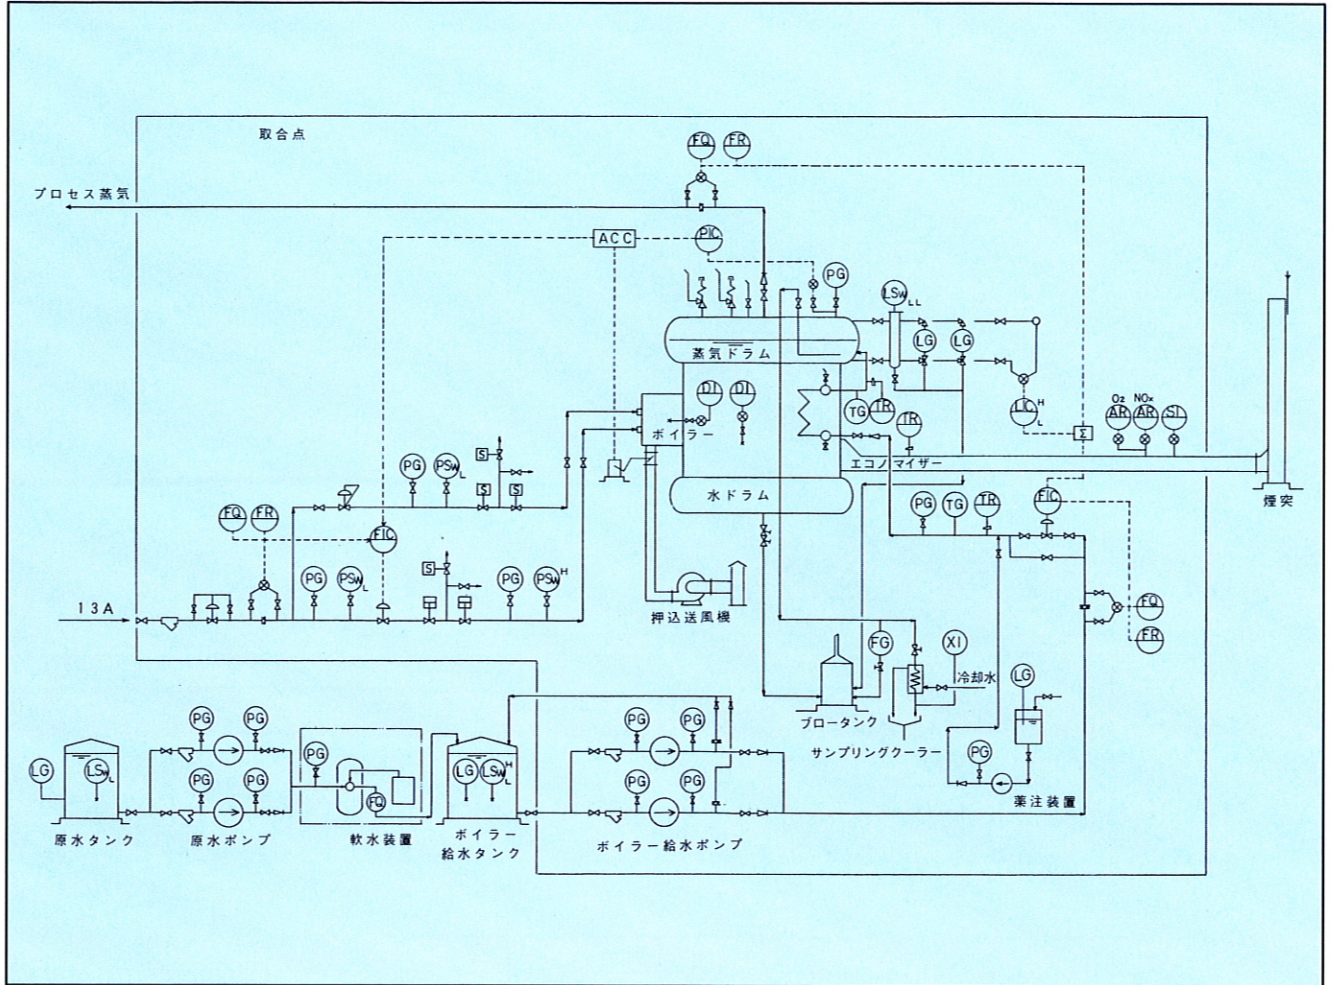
取合点

FQ FR

プロセス蒸気

ACC PIC

PG

LSW LL

LG LG

蒸気ドラム

DI DI

ボイラー

TG TR

TR

LIC H L

O2 NOx
AR AR SI

Σ

エコノマイザー

水ドラム

煙突

PG PSW L

S

S S

FQ FR

FIC

PG TG TR

FIC

S

PG PSW L

PG PSW H

13A

押込送風機

FQ

FR

FG

XI

冷却水

LG

ブロータンク

サンプリングクーラー

PG

PG PG

PG PG

PG

PG PG

PG PG

LG LSW L

LG LSW H

FQ

薬注装置

原水タンク

原水ポンプ

軟水装置

ボイラー
給水タンク

ボイラー給水ポンプ